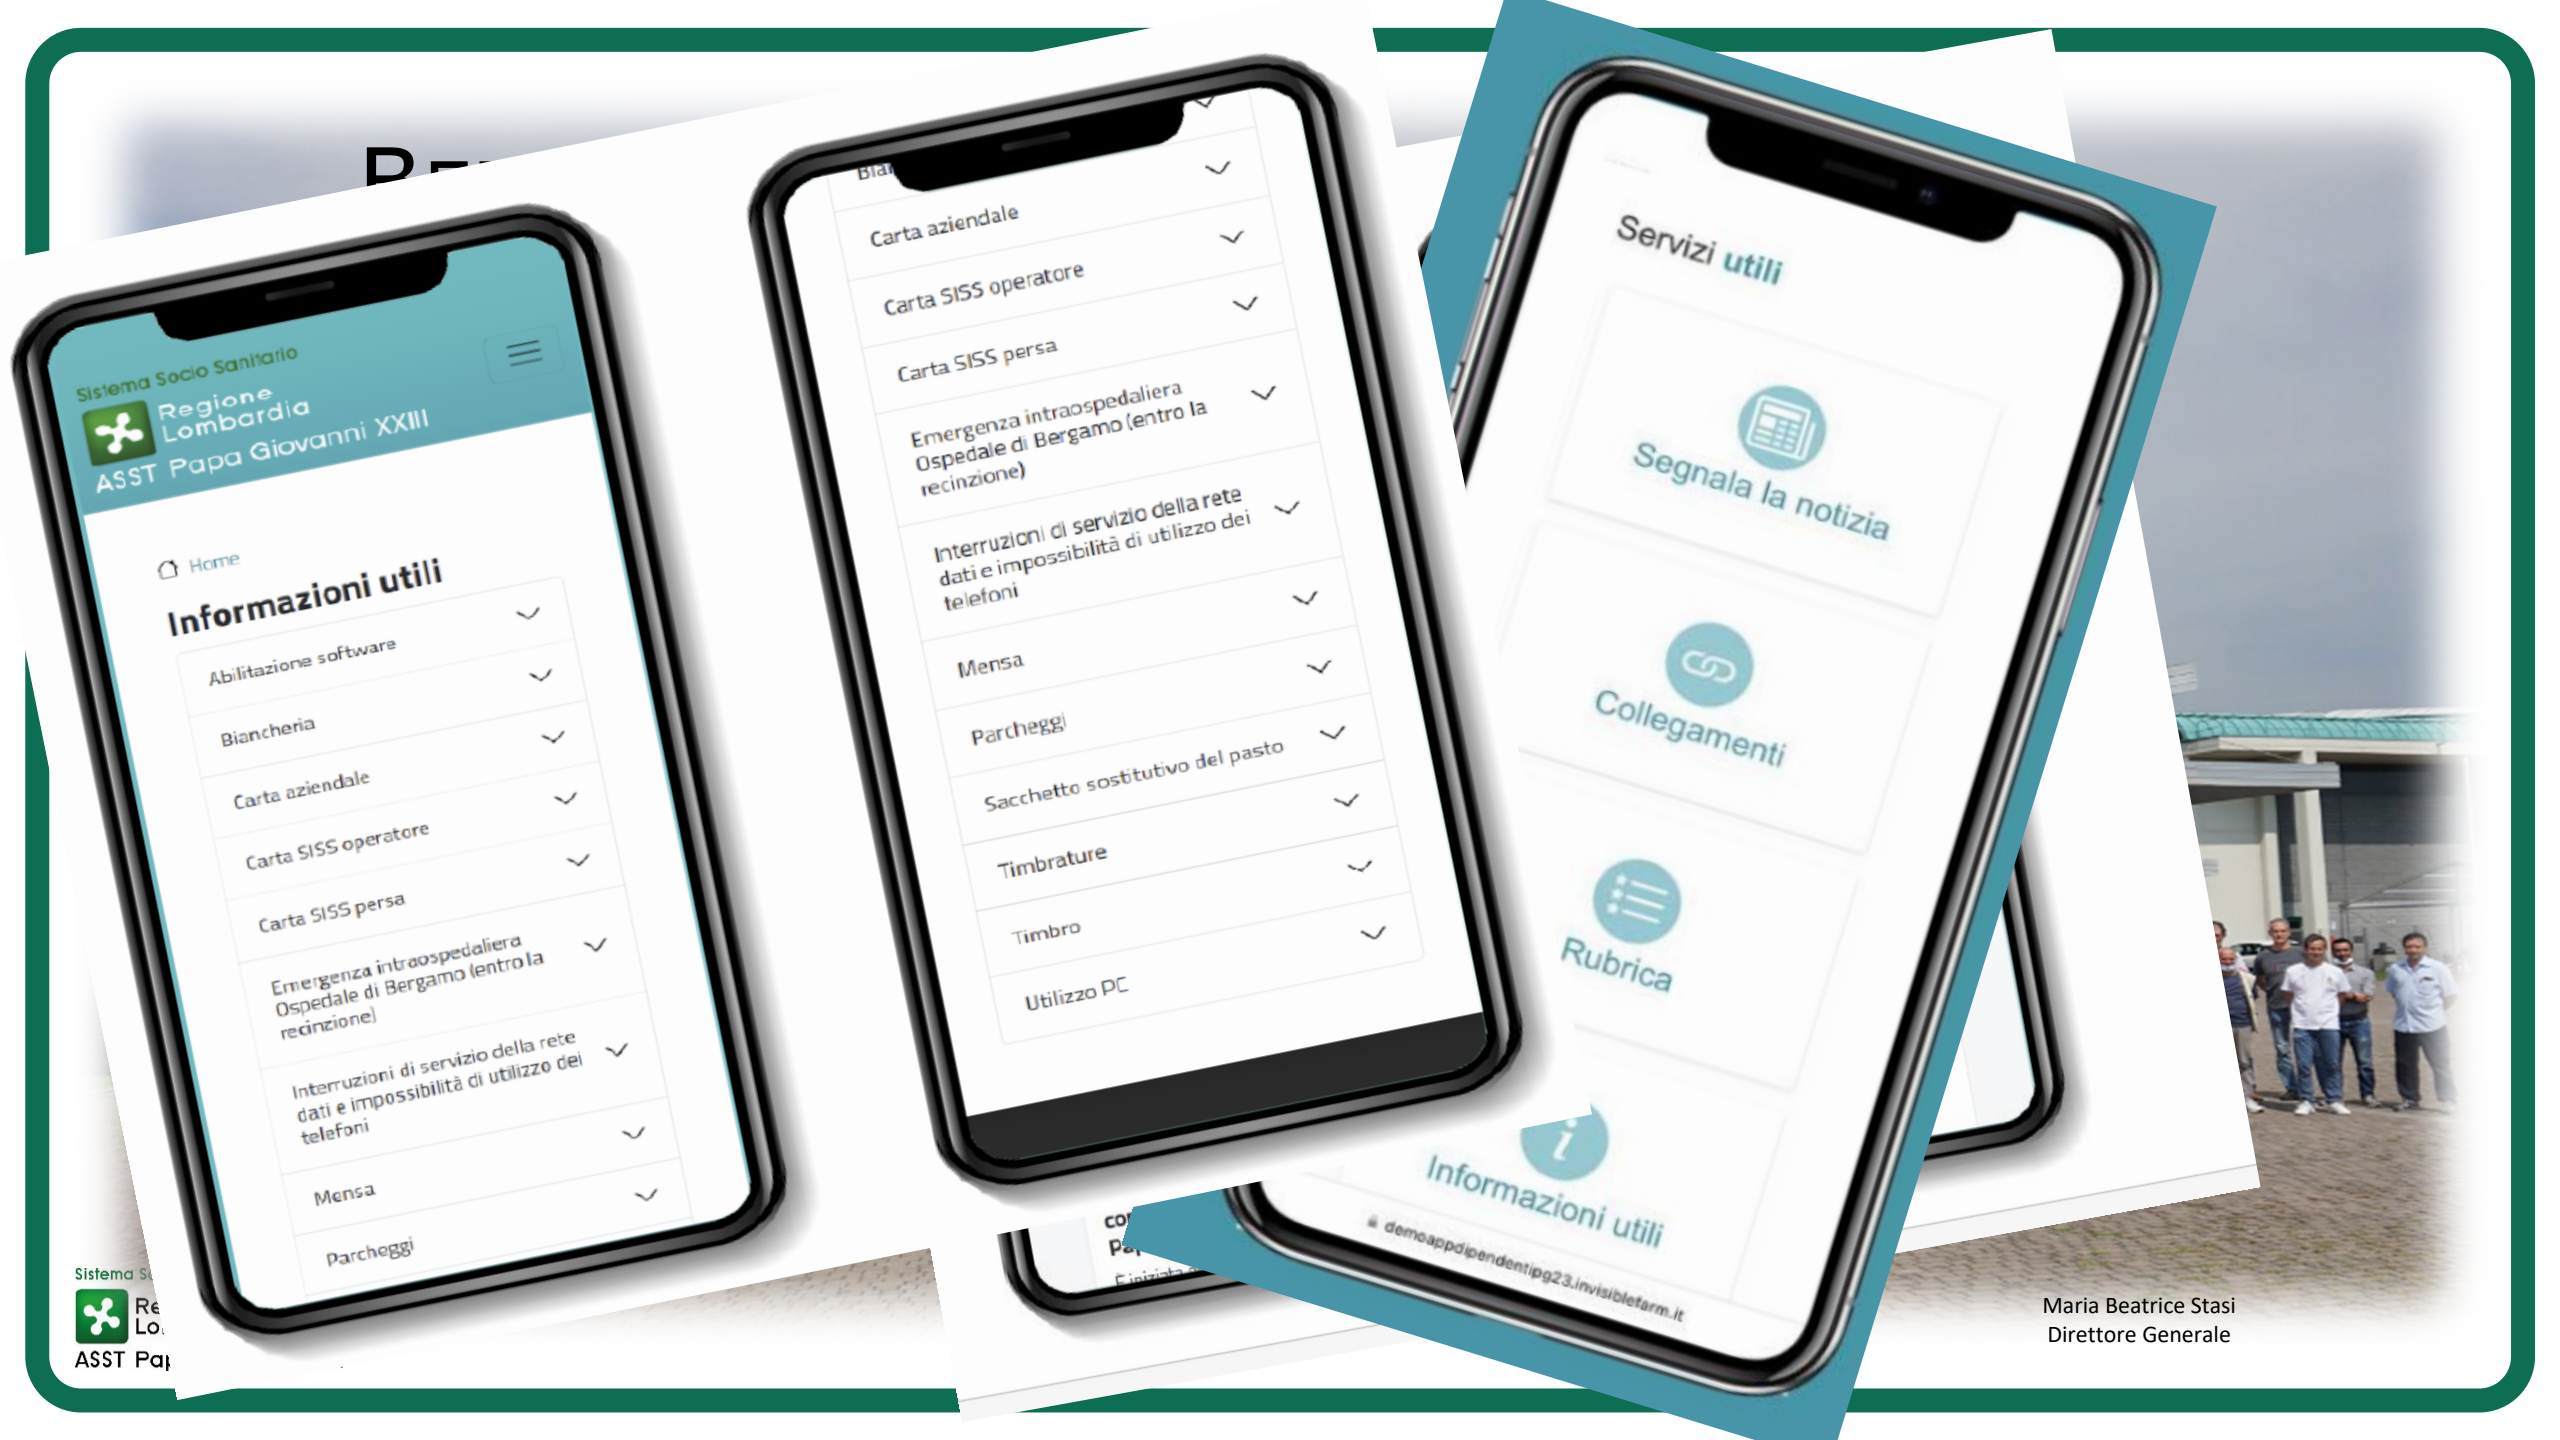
Re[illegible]

Sistema Socio Sanitario
Regione Lombardia
ASST Papa Giovanni XXIII

Home
Informazioni utili
Abilitazione software
Biancheria
Carta aziendale
Carta SISS operatore
Carta SISS persa
Emergenza intraospedaliera Ospedale di Bergamo (entro la recinzione)
Interruzioni di servizio della rete dati e impossibilità di utilizzo dei telefoni
Mensa
Parcheggi

Bia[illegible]
Carta aziendale
Carta SISS operatore
Carta SISS persa
Emergenza intraospedaliera Ospedale di Bergamo (entro la recinzione)
Interruzioni di servizio della rete dati e impossibilità di utilizzo dei telefoni
Mensa
Parcheggi
Sacchetto sostitutivo del pasto
Timbrature
Timbro
Utilizzo PC

Servizi utili
Segnala la notizia
Collegamenti
Rubrica
Informazioni utili
demoappdipendentipg23.invisiblefarm.it

Sistema S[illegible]
Re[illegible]
Lo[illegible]
ASST Pa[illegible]

Maria Beatrice Stasi
Direttore Generale